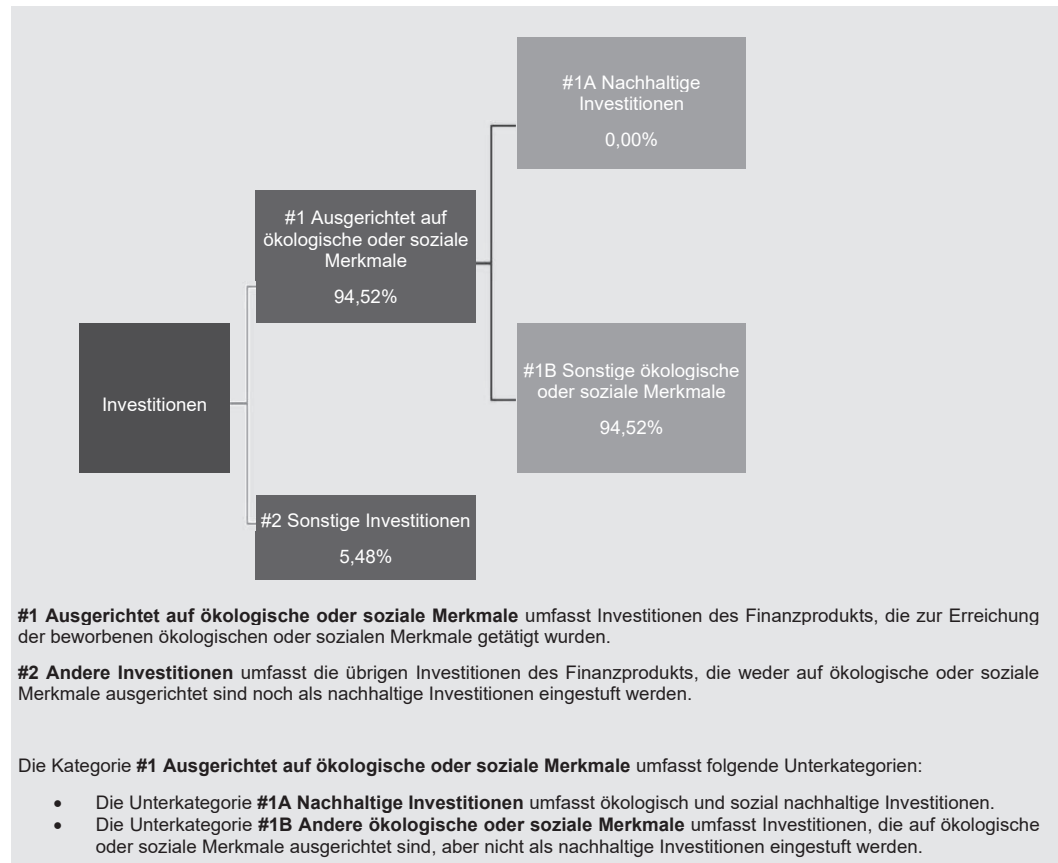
#1A Nachhaltige Investitionen

0,00%

#1 Ausgerichtet auf ökologische oder soziale Merkmale

94,52%

Investitionen

#1B Sonstige ökologische oder soziale Merkmale

94,52%

#2 Sonstige Investitionen

5,48%

**#1 Ausgerichtet auf ökologische oder soziale Merkmale** umfasst Investitionen des Finanzprodukts, die zur Erreichung der beworbenen ökologischen oder sozialen Merkmale getätigt wurden.

**#2 Andere Investitionen** umfasst die übrigen Investitionen des Finanzprodukts, die weder auf ökologische oder soziale Merkmale ausgerichtet sind noch als nachhaltige Investitionen eingestuft werden.

Die Kategorie **#1 Ausgerichtet auf ökologische oder soziale Merkmale** umfasst folgende Unterkategorien:

- Die Unterkategorie **#1A Nachhaltige Investitionen** umfasst ökologisch und sozial nachhaltige Investitionen.
- Die Unterkategorie **#1B Andere ökologische oder soziale Merkmale** umfasst Investitionen, die auf ökologische oder soziale Merkmale ausgerichtet sind, aber nicht als nachhaltige Investitionen eingestuft werden.